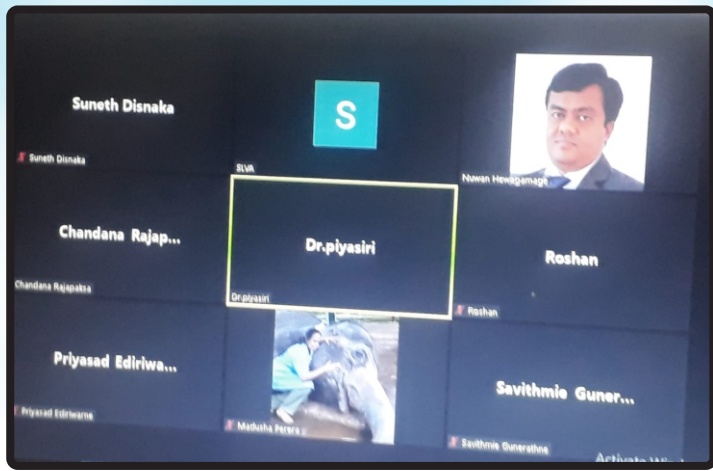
Suneth Disnaka

Suneth Disnaka

S

SLVA

Nuwan Hewagamage

Chandana Rajap...

Chandana Rajapaksa

Dr.piyasiri

Dr.piyasiri

Roshan

Roshan

Priyasad Ediriwa...

Priyasad Ediriwarna

Madusha Perera

Savithmie Guner...

Savithmie Gunerathna

Activate Wi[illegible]